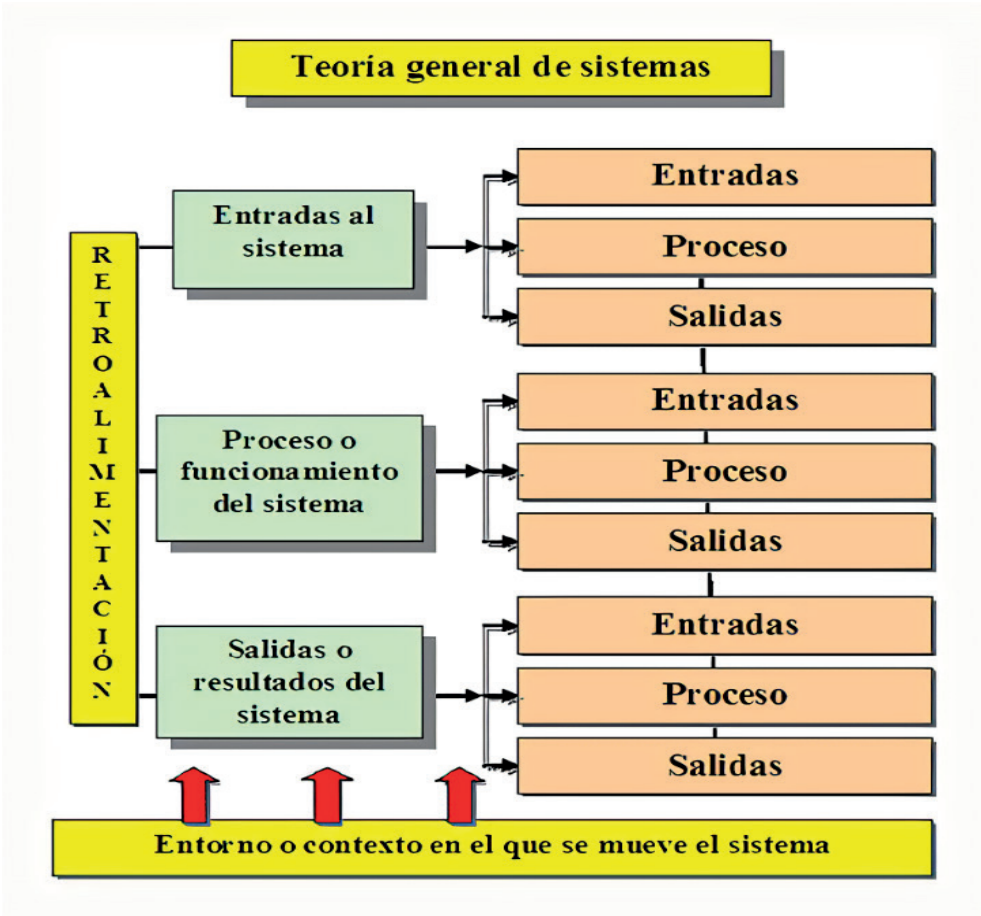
Teoría general de sistemas

RETROALIMENTACIÓN

Entradas al sistema

Entradas

Proceso

Salidas

Proceso o funcionamiento del sistema

Entradas

Proceso

Salidas

Salidas o resultados del sistema

Entradas

Proceso

Salidas

Entorno o contexto en el que se mueve el sistema